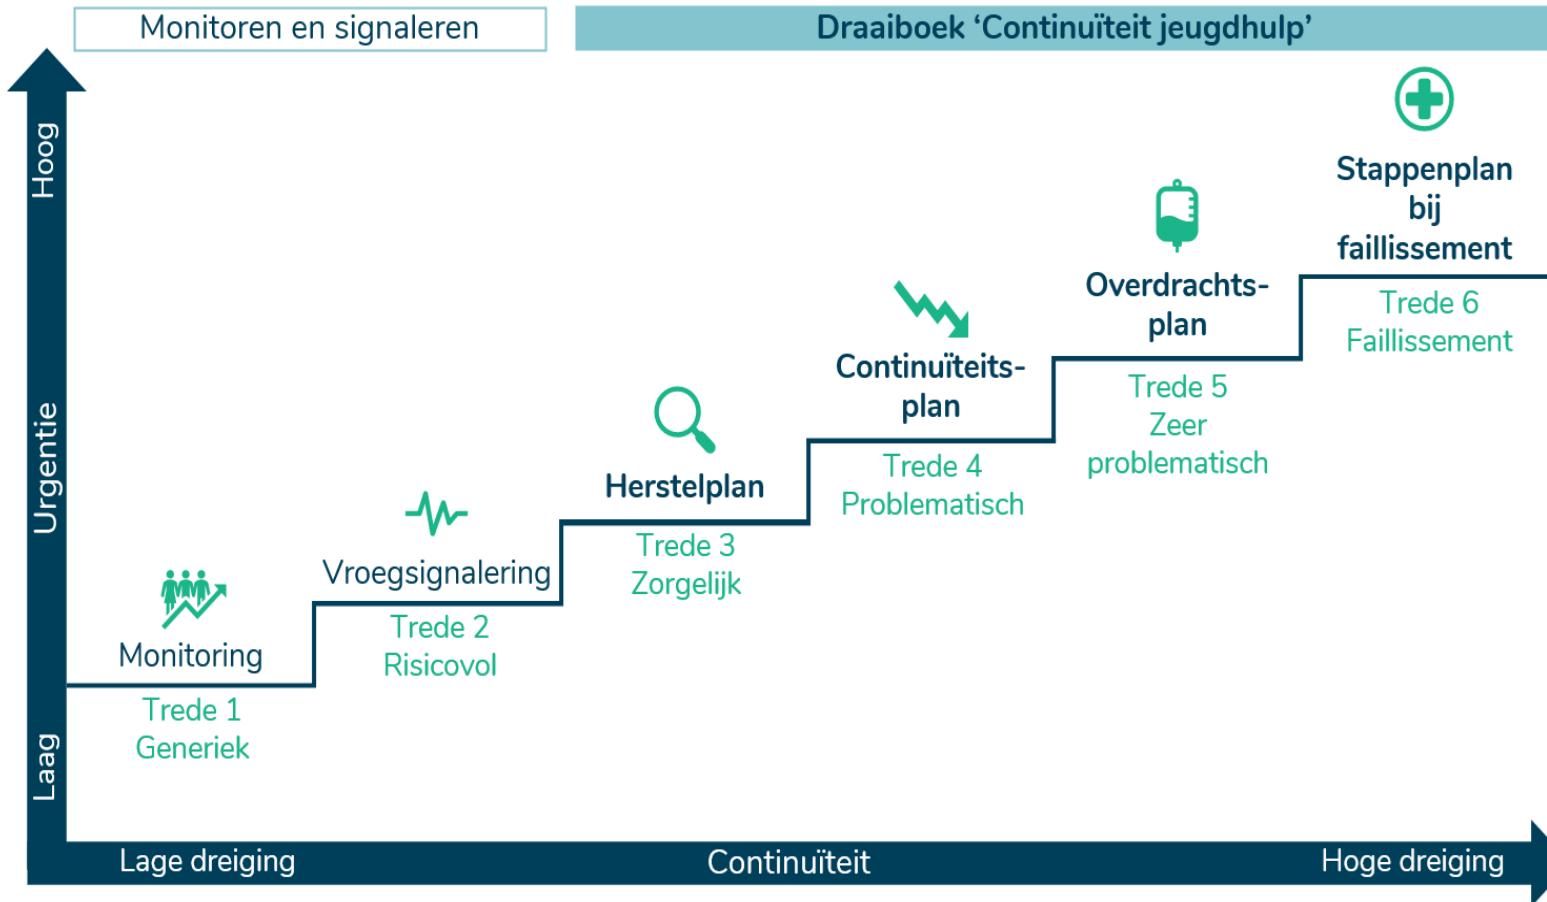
Monitoren en signaleren

Draaiboek 'Continuïteit jeugdhulp'

Hoog

Urgentie

Laag

Monitoring
Trede 1
Generiek

Vroegsignalering
Trede 2
Risicovol

Herstelplan
Trede 3
Zorgelijk

Continuïteitsplan
Trede 4
Problematisch

Overdrachtsplan
Trede 5
Zeer problematisch

Stappenplan bij faillissement
Trede 6
Faillissement

Lage dreiging

Continuïteit

Hoge dreiging